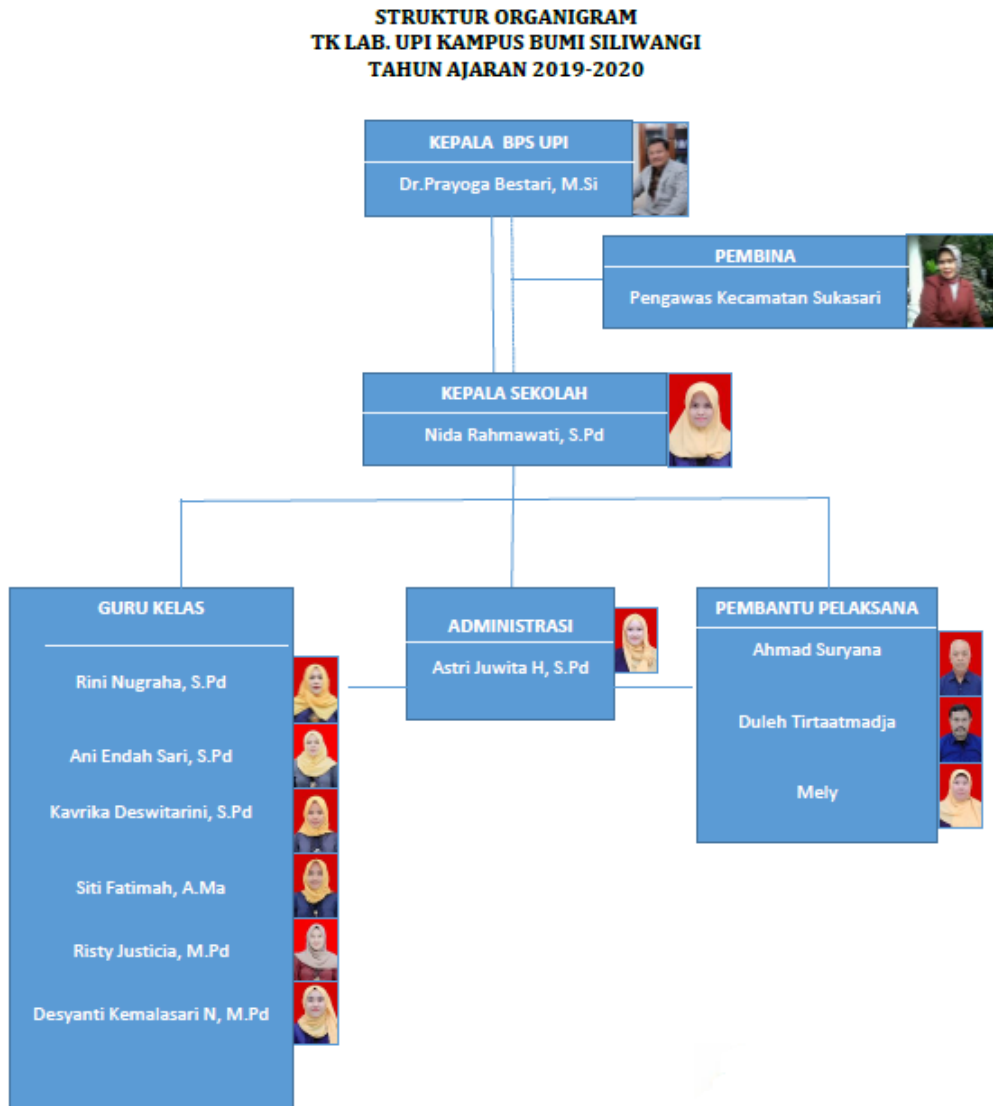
STRUKTUR ORGANIGRAM
TK LAB. UPI KAMPUS BUMI SILIWANGI
TAHUN AJARAN 2019-2020

KEPALA BPS UPI
Dr.Prayoga Bestari, M.Si

PEMBINA
Pengawas Kecamatan Sukasari

KEPALA SEKOLAH
Nida Rahmawati, S.Pd

GURU KELAS
Rini Nugraha, S.Pd
Ani Endah Sari, S.Pd
Kavrika Deswitarini, S.Pd
Siti Fatimah, A.Ma
Risty Justicia, M.Pd
Desyanti Kemalasari N, M.Pd

ADMINISTRASI
Astri Juwita H, S.Pd

PEMBANTU PELAKSANA
Ahmad Suryana
Duleh Tirtaatmadja
Mely